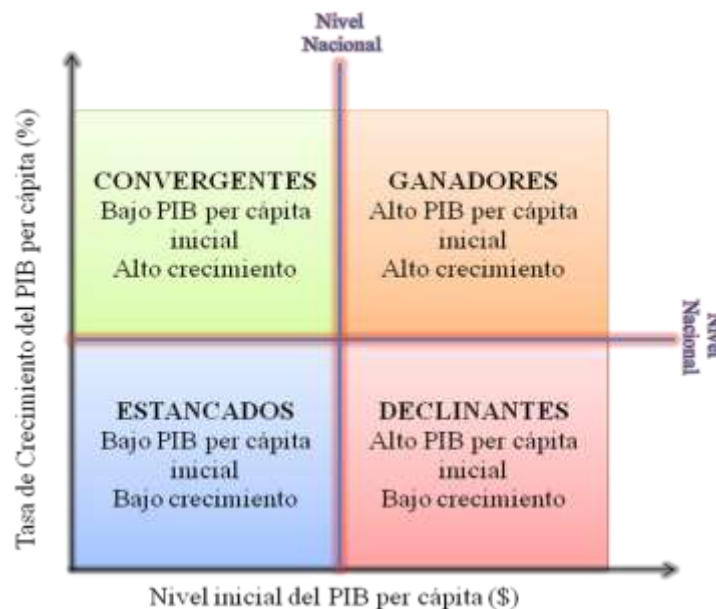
Nivel Nacional

Tasa de Crecimiento del PIB per cápita (%)

CONVERGENTES
Bajo PIB per cápita inicial
Alto crecimiento

GANADORES
Alto PIB per cápita inicial
Alto crecimiento

Nivel Nacional

ESTANCADOS
Bajo PIB per cápita inicial
Bajo crecimiento

DECLINANTES
Alto PIB per cápita inicial
Bajo crecimiento

Nivel inicial del PIB per cápita ($)